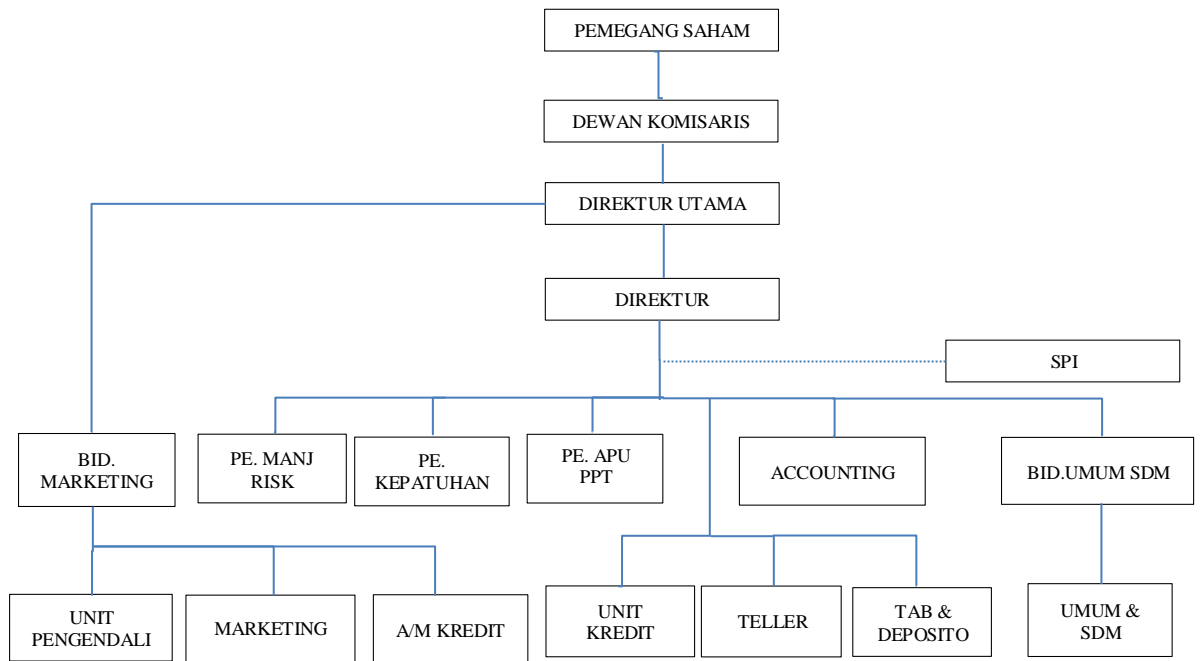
PEMEGANG SAHAM

DEWAN KOMISARIS

DIREKTUR UTAMA

DIREKTUR

SPI

BID. MARKETING

PE. MANJ RISK

PE. KEPATUHAN

PE. APU PPT

ACCOUNTING

BID.UMUM SDM

UNIT PENGENDALI

MARKETING

A/M KREDIT

UNIT KREDIT

TELLER

TAB & DEPOSITO

UMUM & SDM